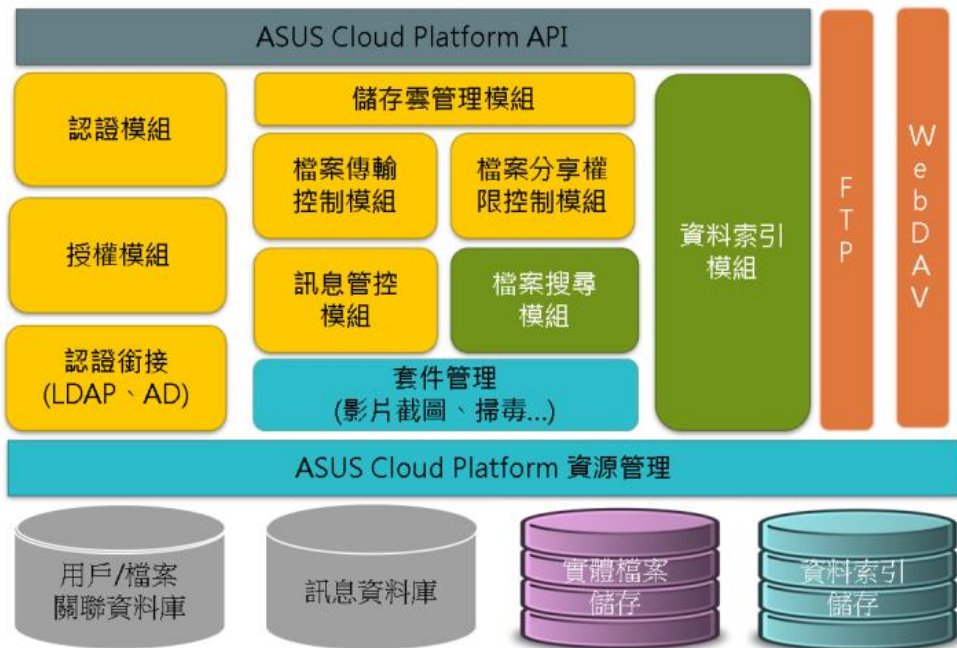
ASUS Cloud Platform API

認證模組

授權模組

認證銜接
(LDAP、AD)

儲存雲管理模組

檔案傳輸
控制模組

檔案分享權
限控制模組

訊息管控
模組

檔案搜尋
模組

套件管理
(影片截圖、掃毒...)

資料索引
模組

FTP

WebDAV

ASUS Cloud Platform 資源管理

用戶/檔案
關聯資料庫

訊息資料庫

實體檔案
儲存

資料索引
儲存